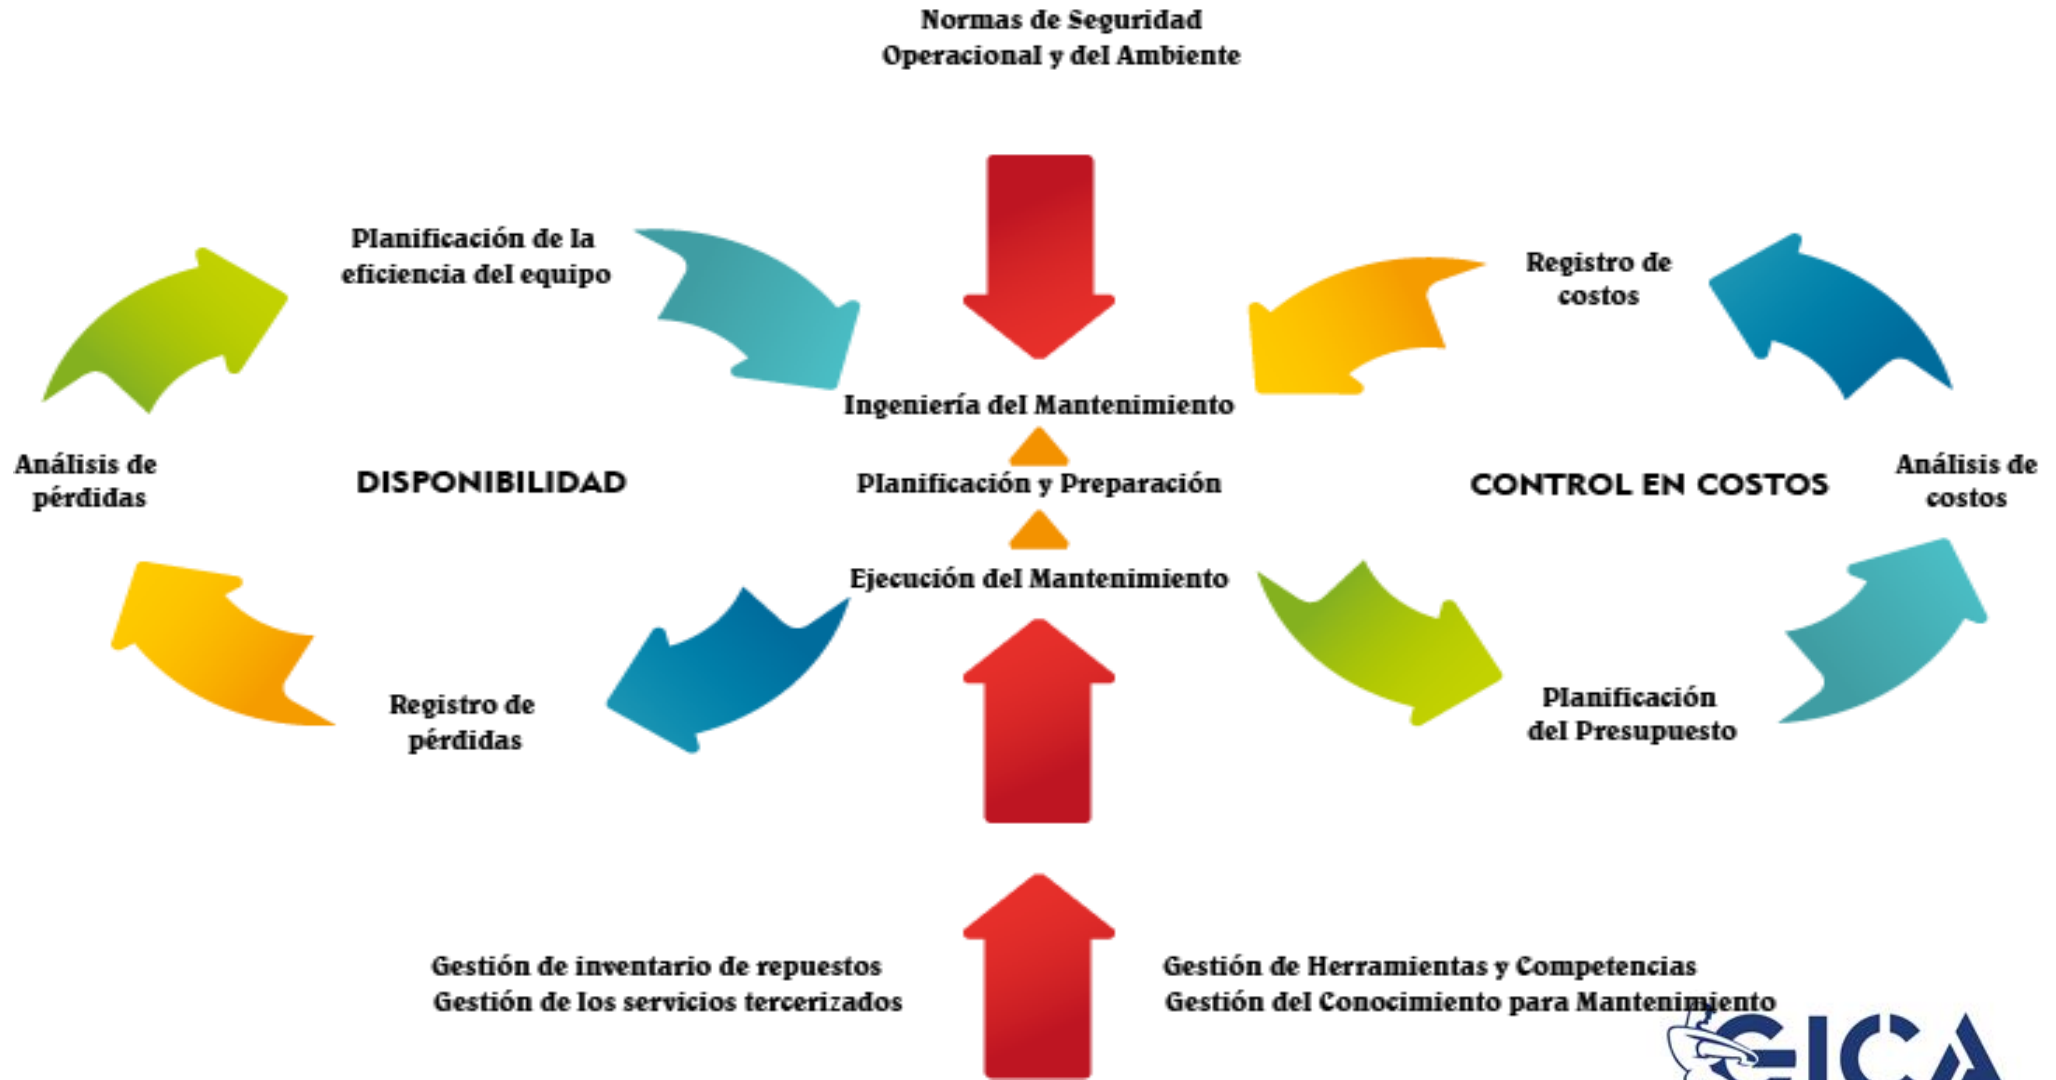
Normas de Seguridad
Operacional y del Ambiente

Planificación de la eficiencia del equipo

Registro de costos

Ingeniería del Mantenimiento

Análisis de pérdidas

DISPONIBILIDAD

Planificación y Preparación

CONTROL EN COSTOS

Análisis de costos

Ejecución del Mantenimiento

Registro de pérdidas

Planificación del Presupuesto

Gestión de inventario de repuestos
Gestión de los servicios tercerizados

Gestión de Herramientas y Competencias
Gestión del Conocimiento para Mantenimiento

GICA